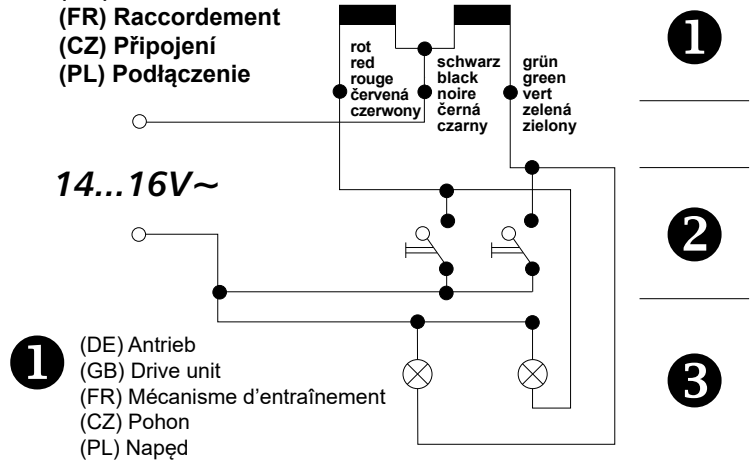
(FR) Raccordement
(CZ) Připojení
(PL) Podłączenie

rot
red
rouge
červená
czerwony

schwarz
black
noire
černá
czarny

grün
green
vert
zelená
zielony

14...16V~

❶

❷

❸

❶
(DE) Antrieb
(GB) Drive unit
(FR) Mécanisme d'entraînement
(CZ) Pohon
(PL) Napęd